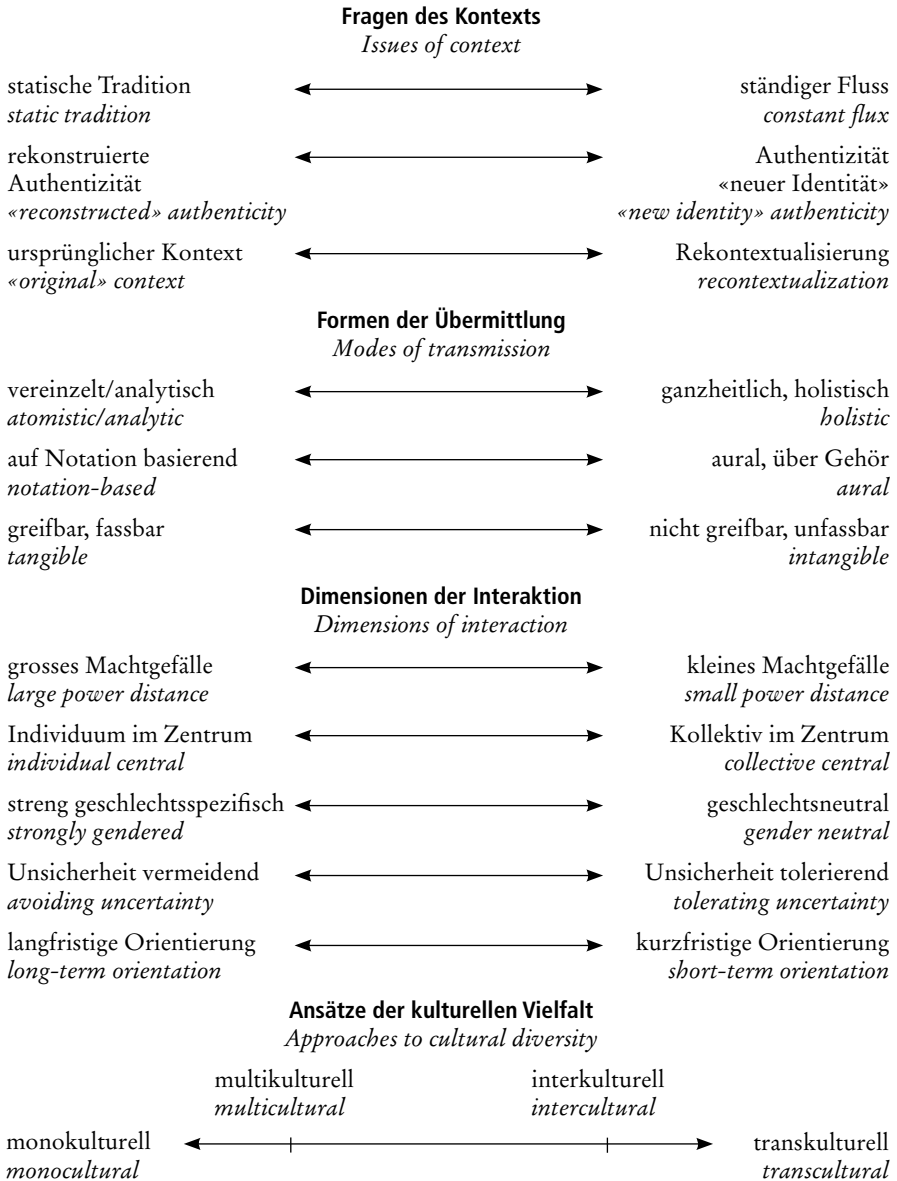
**Fragen des Kontexts**
*Issues of context*

statische Tradition
*static tradition*

ständiger Fluss
*constant flux*

rekonstruierte Authentizität
*«reconstructed» authenticity*

Authentizität «neuer Identität»
*«new identity» authenticity*

ursprünglicher Kontext
*«original» context*

Rekontextualisierung
*recontextualization*

**Formen der Übermittlung**
*Modes of transmission*

vereinzelt/analytisch
*atomistic/analytic*

ganzheitlich, holistisch
*holistic*

auf Notation basierend
*notation-based*

aural, über Gehör
*aural*

greifbar, fassbar
*tangible*

nicht greifbar, unfassbar
*intangible*

**Dimensionen der Interaktion**
*Dimensions of interaction*

grosses Machtgefälle
*large power distance*

kleines Machtgefälle
*small power distance*

Individuum im Zentrum
*individual central*

Kollektiv im Zentrum
*collective central*

streng geschlechtsspezifisch
*strongly gendered*

geschlechtsneutral
*gender neutral*

Unsicherheit vermeidend
*avoiding uncertainty*

Unsicherheit tolerierend
*tolerating uncertainty*

langfristige Orientierung
*long-term orientation*

kurzfristige Orientierung
*short-term orientation*

**Ansätze der kulturellen Vielfalt**
*Approaches to cultural diversity*

multikulturell
*multicultural*

interkulturell
*intercultural*

monokulturell
*monocultural*

transkulturell
*transcultural*